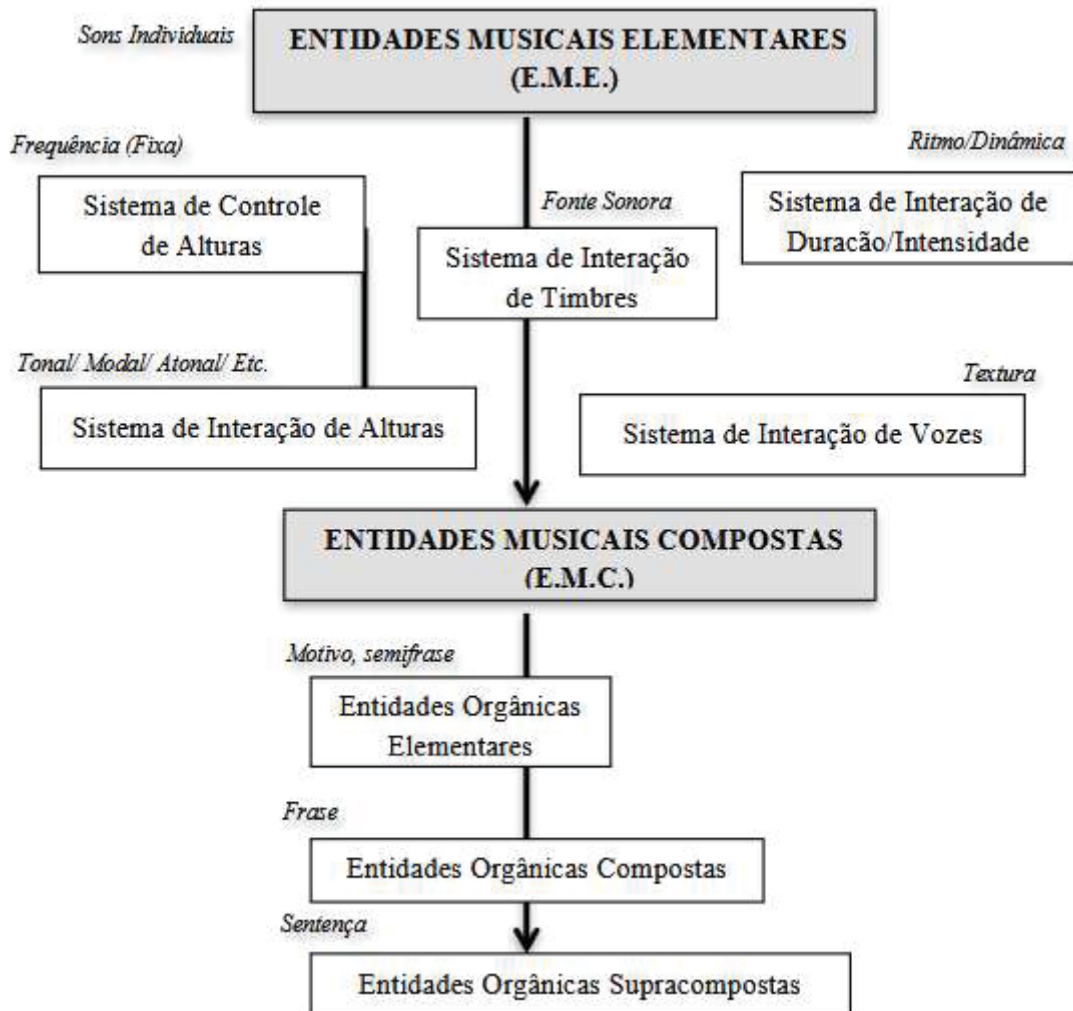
Sons Individuais

ENTIDADES MUSICAIS ELEMENTARES (E.M.E.)

Frequência (Fixa)

Sistema de Controle de Alturas

Fonte Sonora

Sistema de Interação de Timbres

Ritmo/Dinâmica

Sistema de Interação de Duracão/Intensidade

Tonal/ Modal/ Atonal/ Etc.

Sistema de Interação de Alturas

Textura

Sistema de Interação de Vozes

ENTIDADES MUSICAIS COMPOSTAS (E.M.C.)

Motivo, semifrase

Entidades Orgânicas Elementares

Frase

Entidades Orgânicas Compostas

Sentença

Entidades Orgânicas Supracompostas